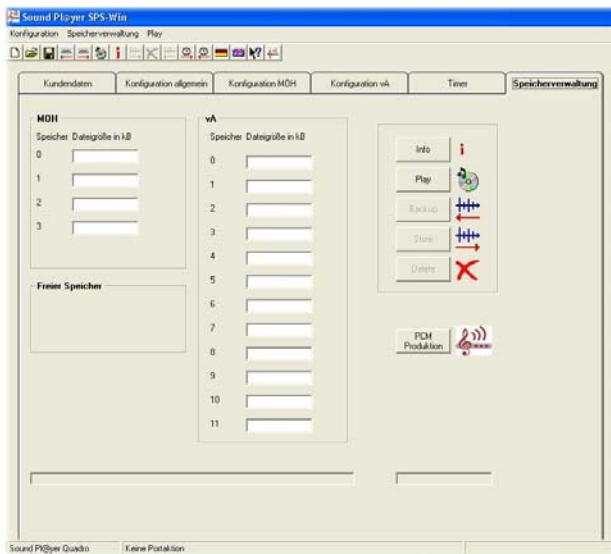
Sound Pl@yer SPS-Win
Konfiguration Speicherverwaltung Play

Kundendaten | Konfiguration allgemein | Konfiguration MOH | Konfiguration vA | Timer | Speicherverwaltung

MOH
Speicher Dateigröße in kB
0
1
2
3

Freier Speicher

vA
Speicher Dateigröße in kB
0
1
2
3
4
5
6
7
8
9
10
11

Info
Play
Backup
Store
Delete

PCM Produktion

Sound Pl@yer Quadro | Keine Portaktion